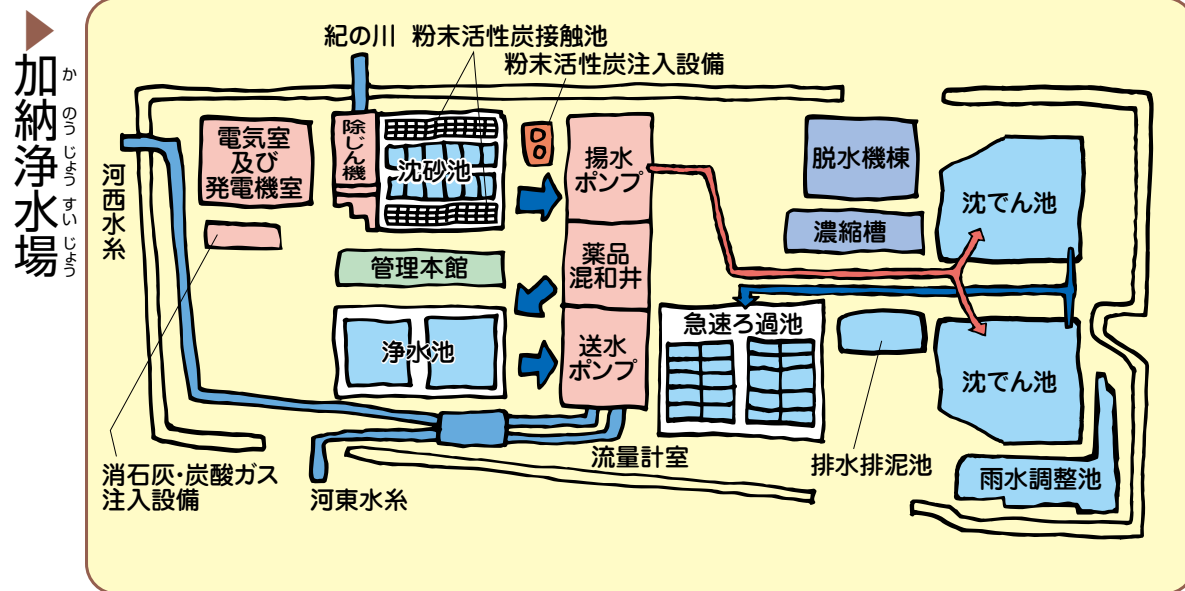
加納浄水場
か のう じょう すい じょう

紀の川 粉末活性炭接触池
粉末活性炭注入設備

河西水系

電気室及び発電機室

除じん機

沈砂池

揚水ポンプ

脱水機棟

沈でん池

濃縮槽

薬品混和井

管理本館

急速ろ過池

浄水池

送水ポンプ

沈でん池

流量計室

排水排泥池

雨水調整池

消石灰・炭酸ガス注入設備

河東水系